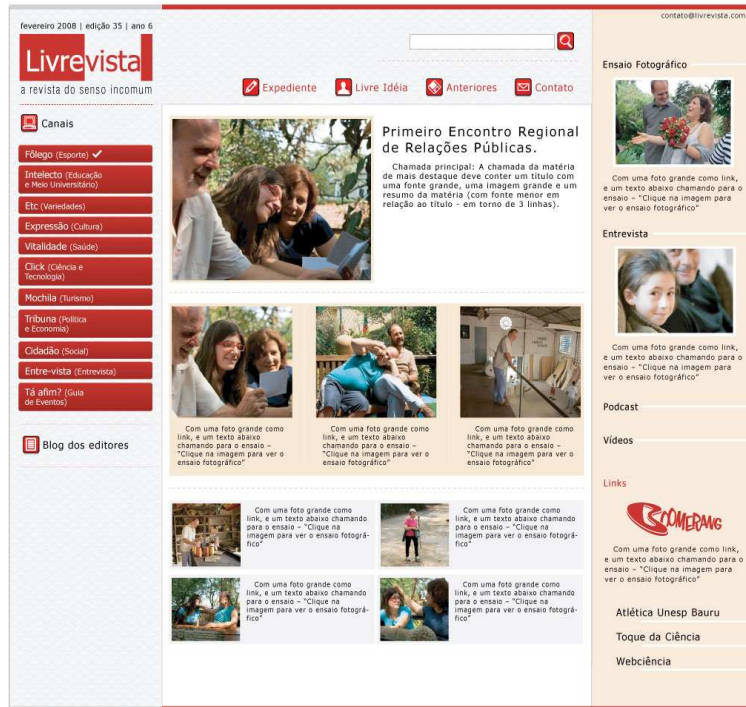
fevereiro 2008 | edição 35 | ano 6

Livrevista
a revista do senso incomum

contato@livrevista.com

Expediente Livre Idéia Anteriores Contato

Canais

Fôlego (Esporte)
Intelecto (Educação e Meio Universitário)
Etc (Variedades)
Expressão (Cultura)
Vitalidade (Saúde)
Click (Ciência e Tecnologia)
Mochila (Turismo)
Tribuna (Política e Economia)
Cidadão (Social)
Entre-vista (Entrevista)
Tá afim? (Guia de Eventos)

Blog dos editores

Primeiro Encontro Regional de Relações Públicas.

Chamada principal: A chamada da matéria de mais destaque deve conter um título com uma fonte grande, uma imagem grande e um resumo da matéria (com fonte menor em relação ao título - em torno de 3 linhas).

Com uma foto grande como link, e um texto abaixo chamando para o ensaio - "Clique na imagem para ver o ensaio fotográfico"

Com uma foto grande como link, e um texto abaixo chamando para o ensaio - "Clique na imagem para ver o ensaio fotográfico"

Com uma foto grande como link, e um texto abaixo chamando para o ensaio - "Clique na imagem para ver o ensaio fotográfico"

Com uma foto grande como link, e um texto abaixo chamando para o ensaio - "Clique na imagem para ver o ensaio fotográfico"

Com uma foto grande como link, e um texto abaixo chamando para o ensaio - "Clique na imagem para ver o ensaio fotográfico"

Com uma foto grande como link, e um texto abaixo chamando para o ensaio - "Clique na imagem para ver o ensaio fotográfico"

Com uma foto grande como link, e um texto abaixo chamando para o ensaio - "Clique na imagem para ver o ensaio fotográfico"

Ensaio Fotográfico

Com uma foto grande como link, e um texto abaixo chamando para o ensaio - "Clique na imagem para ver o ensaio fotográfico"

Entrevista

Com uma foto grande como link, e um texto abaixo chamando para o ensaio - "Clique na imagem para ver o ensaio fotográfico"

Podcast

Vídeos

Links

BOOMERANG

Com uma foto grande como link, e um texto abaixo chamando para o ensaio - "Clique na imagem para ver o ensaio fotográfico"

Atlética Unesp Bauru
Toque da Ciência
Webciência